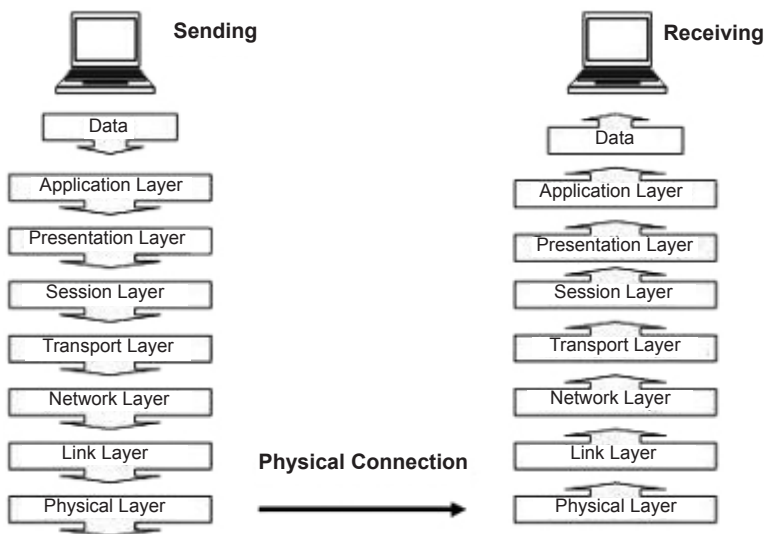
Sending

Data

Application Layer

Presentation Layer

Session Layer

Transport Layer

Network Layer

Link Layer

Physical Layer

Physical Connection

Receiving

Data

Application Layer

Presentation Layer

Session Layer

Transport Layer

Network Layer

Link Layer

Physical Layer